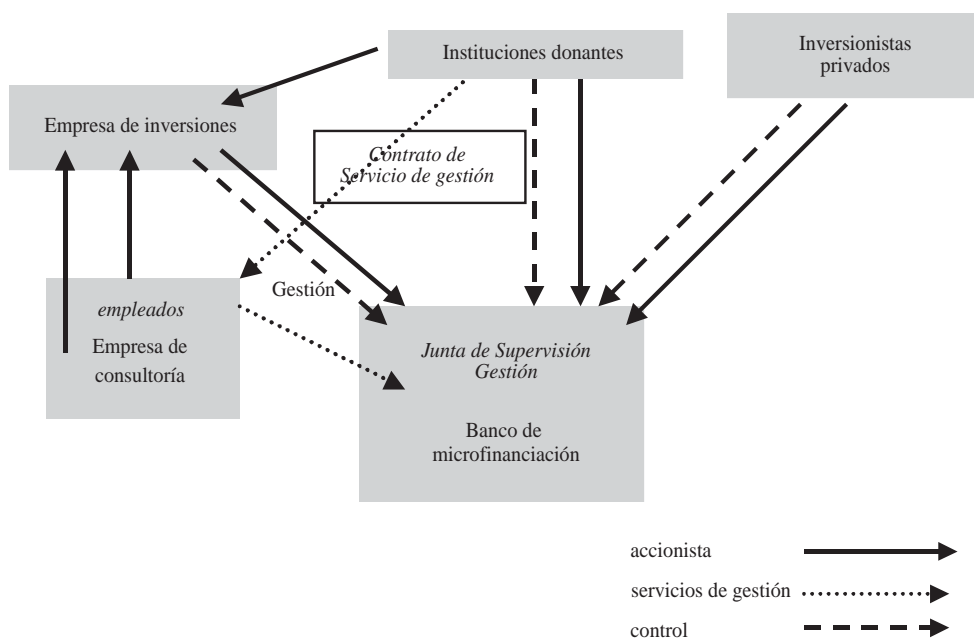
Instituciones donantes

Inversionistas privados

Empresa de inversiones

Contrato de Servicio de gestión

empleados

Empresa de consultoría

Gestión

Junta de Supervisión Gestión

Banco de microfinanciación

accionista

servicios de gestión

control